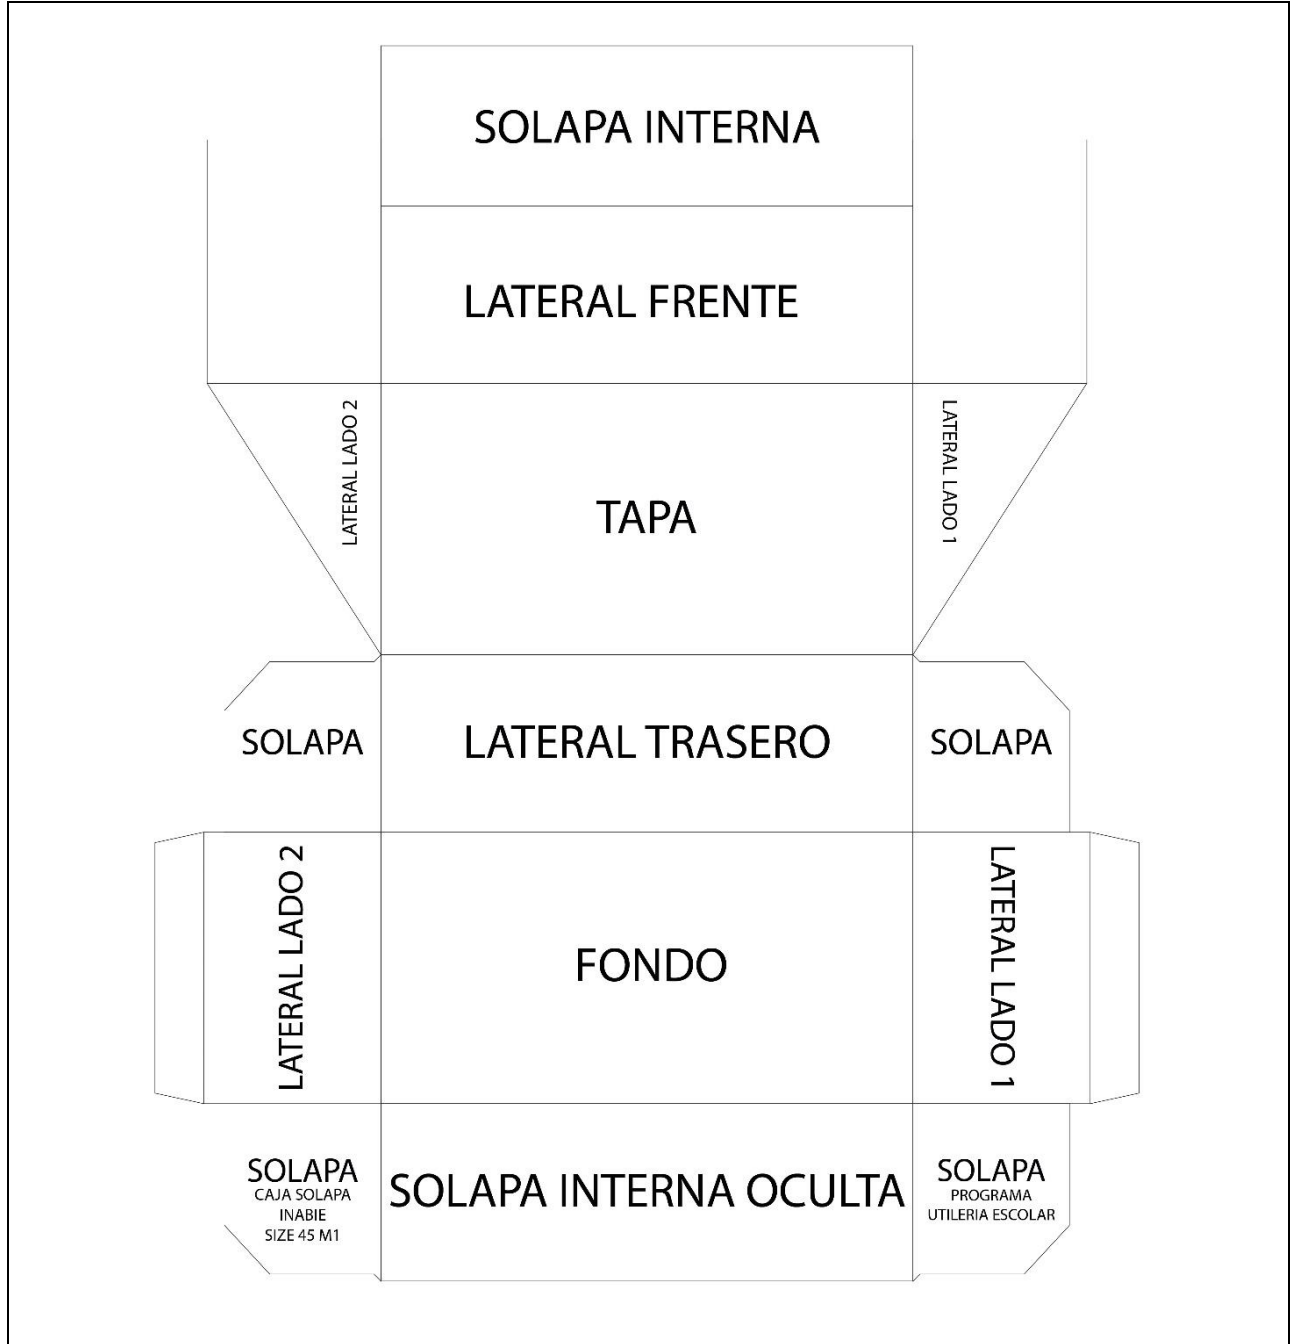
SOLAPA INTERNA

LATERAL FRENTE

LATERAL LADO 2

TAPA

LATERAL LADO 1

SOLAPA

LATERAL TRASERO

SOLAPA

LATERAL LADO 2

FONDO

LATERAL LADO 1

SOLAPA
CAJA SOLAPA
INABIE
SIZE 45 M1

SOLAPA INTERNA OCULTA

SOLAPA
PROGRAMA
UTILERIA ESCOLAR